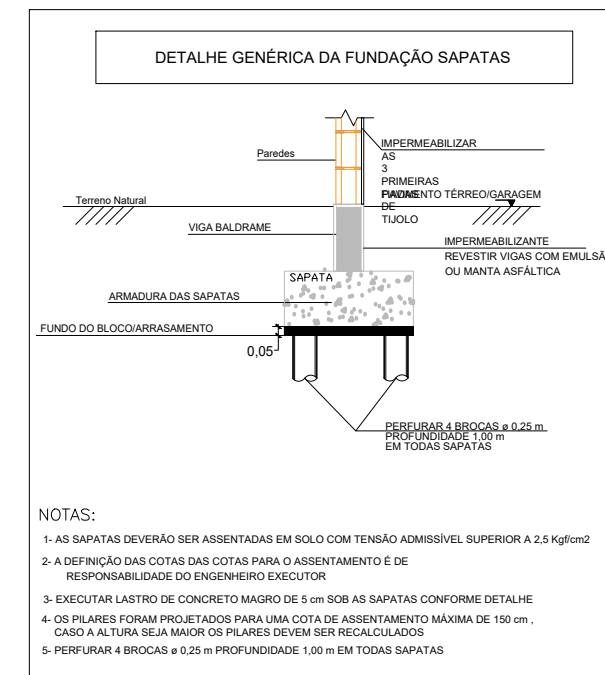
DETALHE GENÉRICA DA FUNDAÇÃO SAPATAS

Paredes

IMPERMEABILIZAR AS 3 PRIMEIRAS FIADAS DE TIJOLO

PAVIMENTO TÉRREO/GARAGEM

Terreno Natural

VIGA BALDRAME

IMPERMEABILIZANTE
REVESTIR VIGAS COM EMULSÃ
OU MANTA ASFÁLTICA

SAPATA

ARMADURA DAS SAPATAS

FUNDO DO BLOCO/ARRASAMENTO

0,05

PERFURAR 4 BROCAS ø 0,25 m
PROFUNDIDADE 1,00 m
EM TODAS SAPATAS

NOTAS:

1- AS SAPATAS DEVERÃO SER ASSENTADAS EM SOLO COM TENSÃO ADMISSÍVEL SUPERIOR A 2,5 Kgf/cm2

2- A DEFINIÇÃO DAS COTAS DAS COTAS PARA O ASSENTAMENTO É DE RESPONSABILIDADE DO ENGENHEIRO EXECUTOR

3- EXECUTAR LASTRO DE CONCRETO MAGRO DE 5 cm SOB AS SAPATAS CONFORME DETALHE

4- OS PILARES FORAM PROJETADOS PARA UMA COTA DE ASSENTAMENTO MÁXIMA DE 150 cm , CASO A ALTURA SEJA MAIOR OS PILARES DEVEM SER RECALCULADOS

5- PERFURAR 4 BROCAS ø 0,25 m PROFUNDIDADE 1,00 m EM TODAS SAPATAS